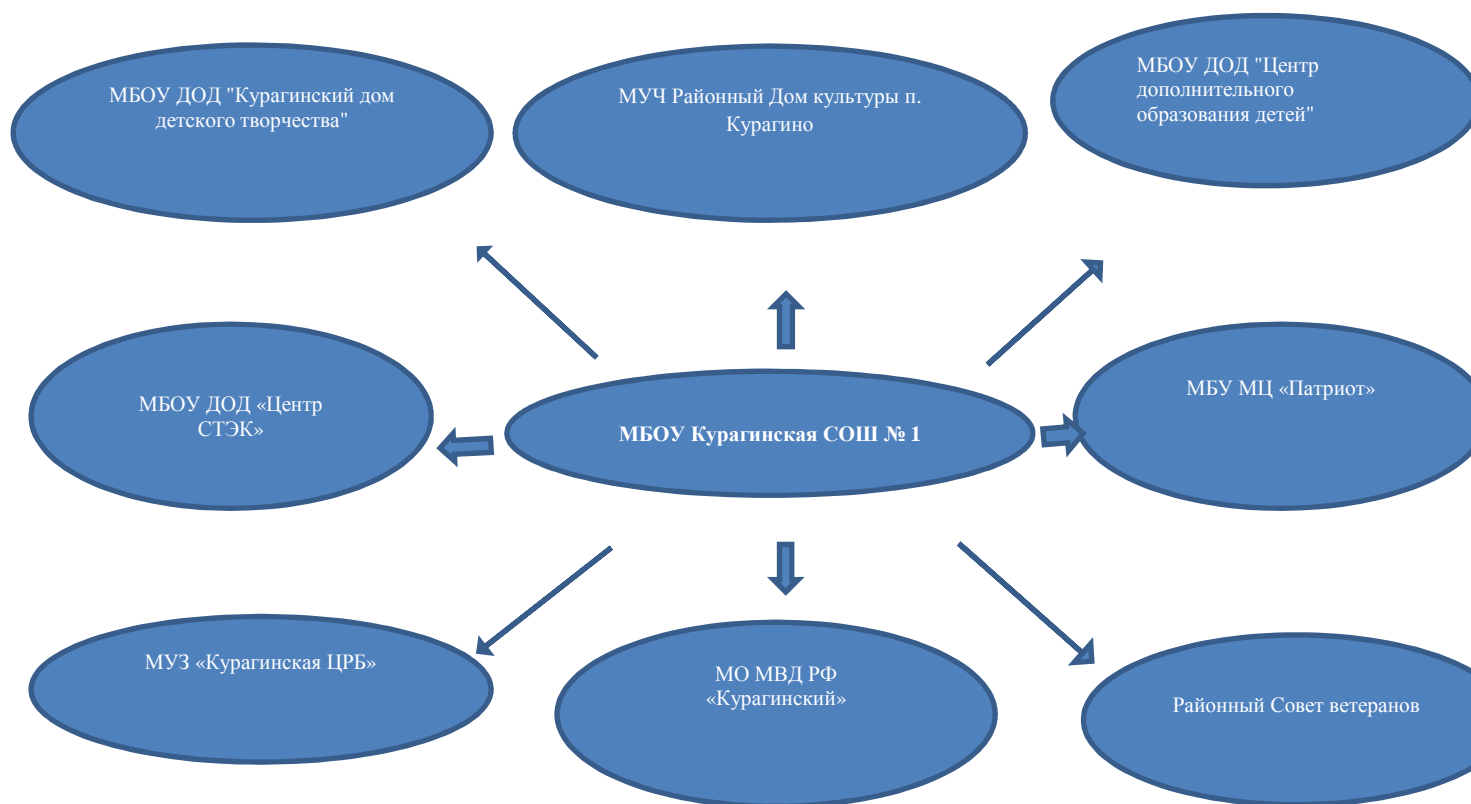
МБОУ ДОД "Курагинский дом детского творчества"

МУЧ Районный Дом культуры п. Курагино

МБОУ ДОД "Центр дополнительного образования детей"

МБОУ ДОД «Центр СТЭК»

МБОУ Курагинская СОШ № 1

МБУ МЦ «Патриот»

МУЗ «Курагинская ЦРБ»

МО МВД РФ «Курагинский»

Районный Совет ветеранов